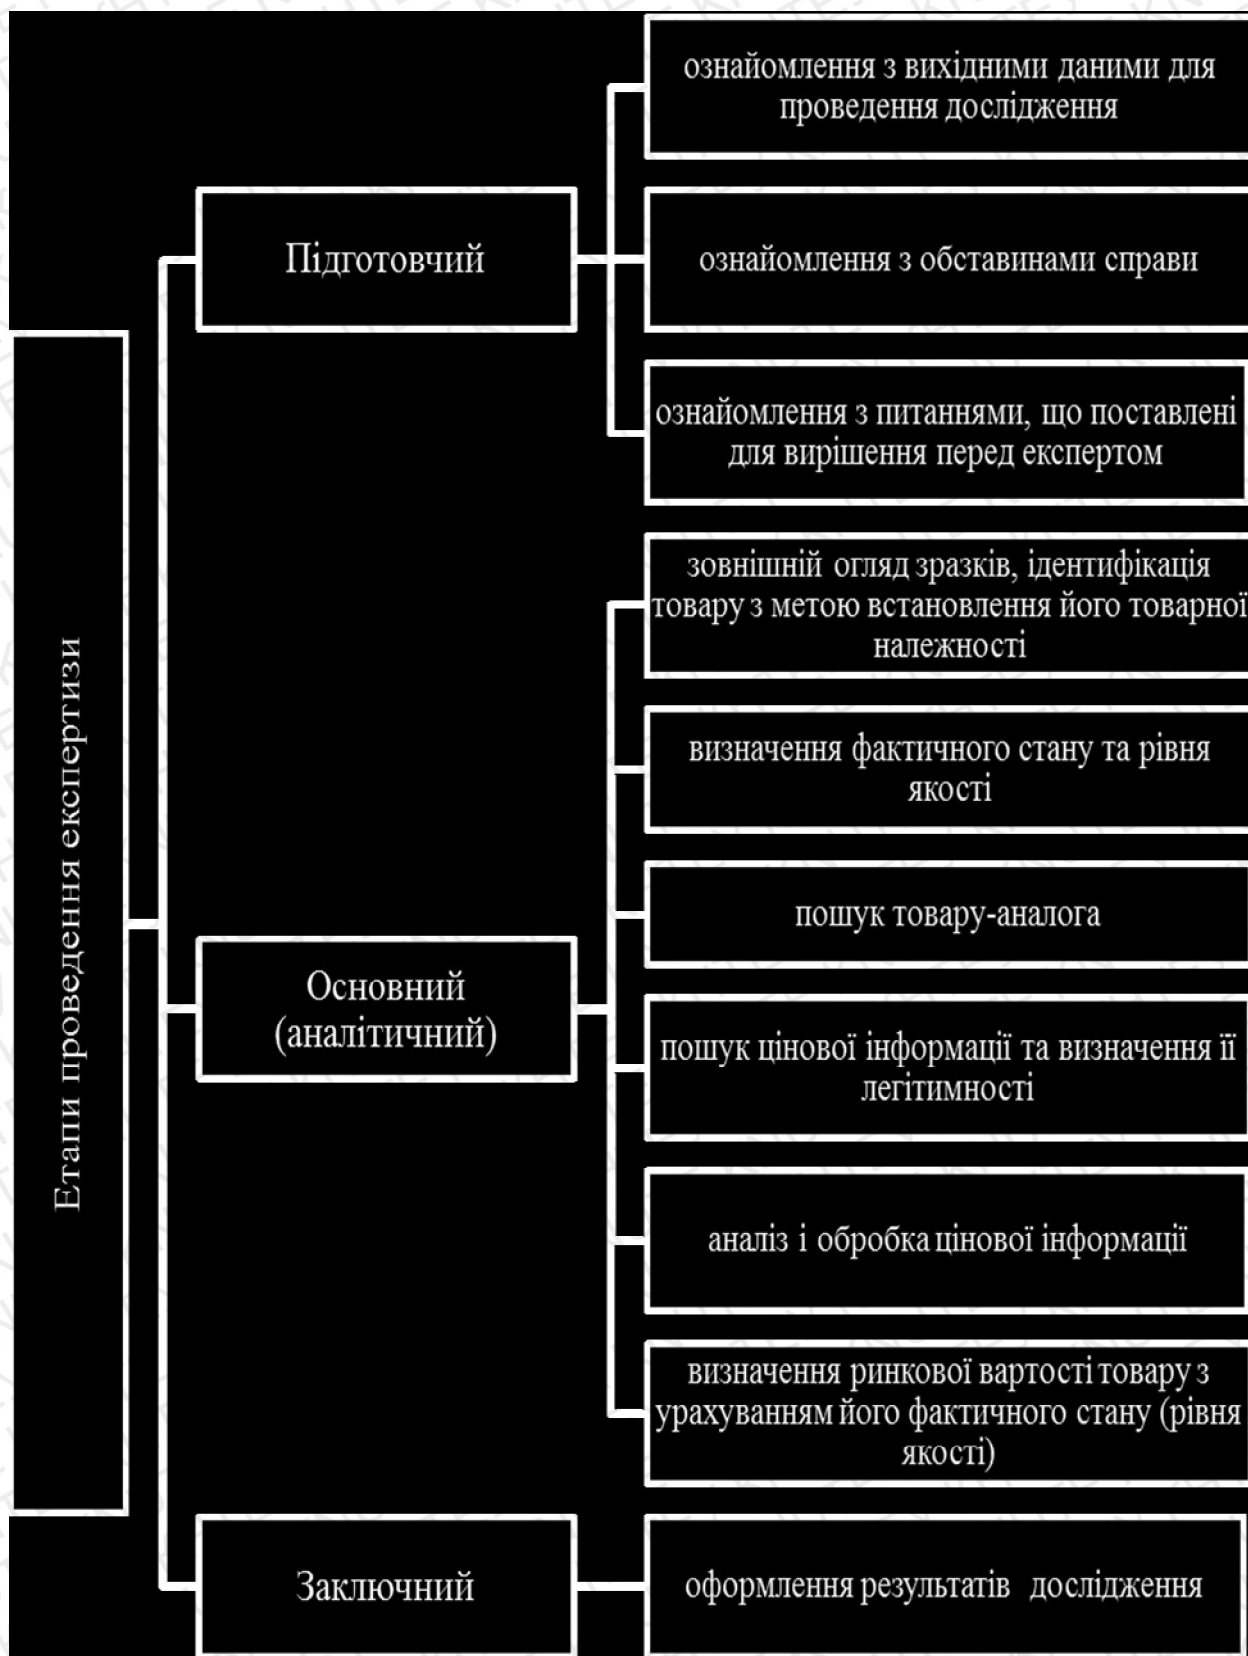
Етапи проведення експертизи

Підготовчий

ознайомлення з вихідними даними для проведення дослідження

ознайомлення з обставинами справи

ознайомлення з питаннями, що поставлені для вирішення перед експертом

Основний (аналітичний)

зовнішній огляд зразків, ідентифікація товару з метою встановлення його товарної належності

визначення фактичного стану та рівня якості

пошук товару-аналога

пошук цінової інформації та визначення її легітимності

аналіз і обробка цінової інформації

визначення ринкової вартості товару з урахуванням його фактичного стану (рівня якості)

Заключний

оформлення результатів дослідження